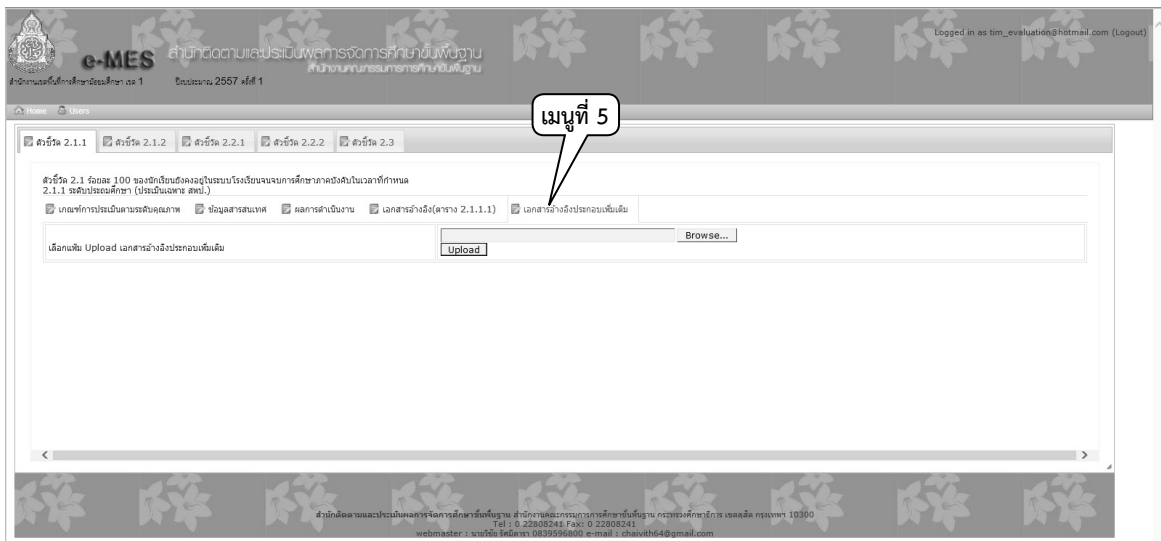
e-MES สำนักติดตามและประเมินผลการจัดการศึกษาขั้นพื้นฐาน
สำนักงานคณะกรรมการการศึกษาขั้นพื้นฐาน

Logged in as tim_evaluation@hotmail.com (Logout)

สำนักงานเขตพื้นที่การศึกษามัธยมศึกษา เขต 1 ปีงบประมาณ 2557 ครั้งที่ 1

Home Users

เมนูที่ 5

ตัวชี้วัด 2.1.1 ตัวชี้วัด 2.1.2 ตัวชี้วัด 2.2.1 ตัวชี้วัด 2.2.2 ตัวชี้วัด 2.3

ตัวชี้วัด 2.1 ร้อยละ 100 ของนักเรียนยังคงอยู่ในระบบโรงเรียนจนจบการศึกษาภาคบังคับในเวลาที่กำหนด
2.1.1 ระดับประถมศึกษา (ประเมินเฉพาะ สพป.)

เกณฑ์การประเมินตามระดับคุณภาพ ข้อมูลสารสนเทศ ผลการดำเนินงาน เอกสารอ้างอิง(ตาราง 2.1.1.1) เอกสารอ้างอิงประกอบเพิ่มเติม

เลือกแฟ้ม Upload เอกสารอ้างอิงประกอบเพิ่มเติม Browse... Upload

สำนักติดตามและประเมินผลการจัดการศึกษาขั้นพื้นฐาน สำนักงานคณะกรรมการการศึกษาขั้นพื้นฐาน กระทรวงศึกษาธิการ เขตดุสิต กรุงเทพฯ 10300
Tel : 0 22808241 Fax: 0 22808241
webmaster : นายไชยวิทย์ รัศมีดารา 0839596800 e-mail : chaivith64@gmail.com